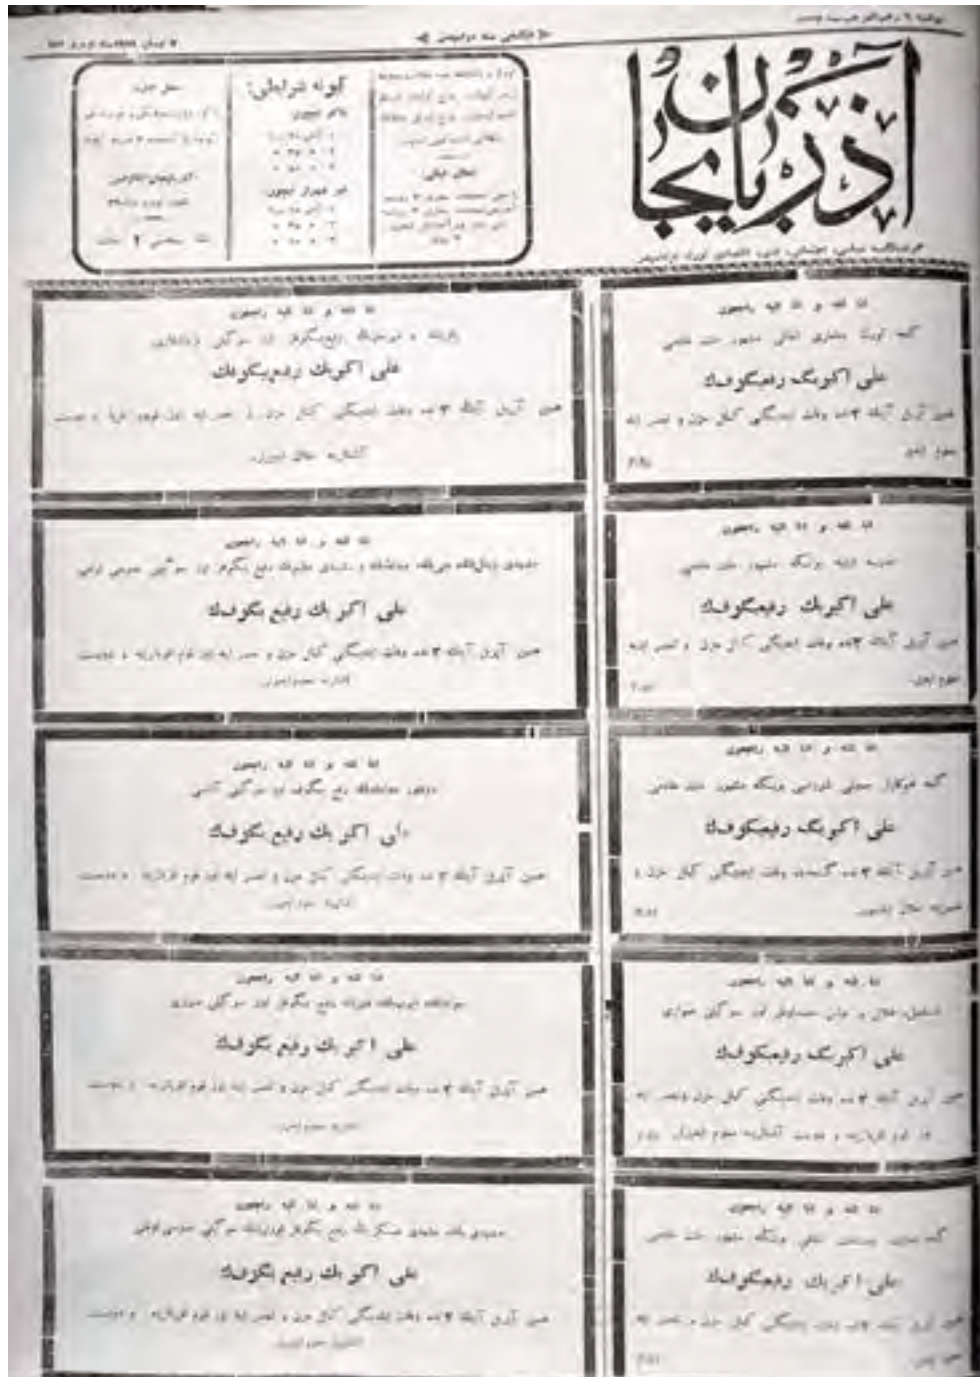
آذربایجان

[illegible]

انا لله و انا الیه راجعون

علی اکبر رفیع‌بکوف

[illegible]

انا لله و انا الیه راجعون

علی اکبر رفیع‌بکوف

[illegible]

انا لله و انا الیه راجعون

علی اکبر رفیع‌بکوف

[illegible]

انا لله و انا الیه راجعون

علی اکبر رفیع‌بکوف

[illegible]

انا لله و انا الیه راجعون

علی اکبر رفیع‌بکوف

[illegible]

انا لله و انا الیه راجعون

علی اکبر رفیع‌بکوف

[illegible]

انا لله و انا الیه راجعون

علی اکبر رفیع‌بکوف

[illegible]

انا لله و انا الیه راجعون

علی اکبر رفیع‌بکوف

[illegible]

انا لله و انا الیه راجعون

علی اکبر رفیع‌بکوف

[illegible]

انا لله و انا الیه راجعون

علی اکبر رفیع‌بکوف

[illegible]